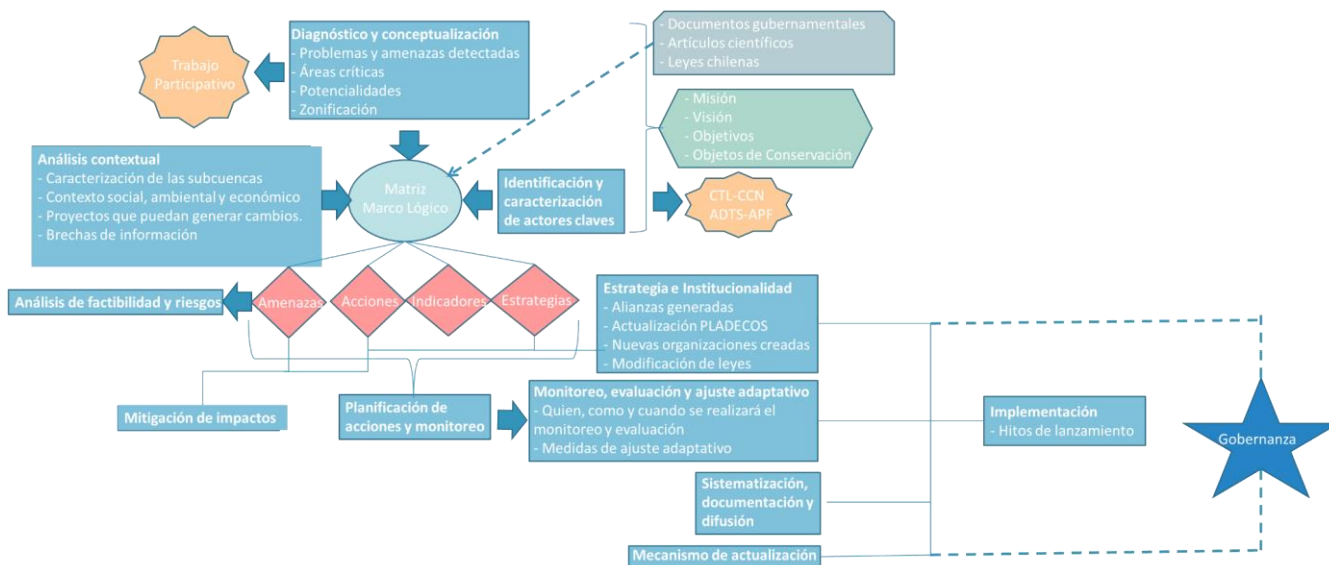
Trabajo Participativo

Diagnóstico y conceptualización
- Problemas y amenazas detectadas
- Áreas críticas
- Potencialidades
- Zonificación

- Documentos gubernamentales
- Artículos científicos
- Leyes chilenas

- Misión
- Visión
- Objetivos
- Objetos de Conservación

Análisis contextual
- Caracterización de las subcuencas
- Contexto social, ambiental y económico
- Proyectos que puedan generar cambios.
- Brechas de información

Matriz Marco Lógico

Identificación y caracterización de actores claves

CTL-CCN
ADTS-APF

Análisis de factibilidad y riesgos

Amenazas

Acciones

Indicadores

Estrategias

Estrategia e Institucionalidad
- Alianzas generadas
- Actualización PLADECOS
- Nuevas organizaciones creadas
- Modificación de leyes

Mitigación de impactos

Planificación de acciones y monitoreo

Monitoreo, evaluación y ajuste adaptativo
- Quien, como y cuando se realizará el monitoreo y evaluación
- Medidas de ajuste adaptativo

Implementación
- Hitos de lanzamiento

Gobernanza

Sistematización, documentación y difusión

Mecanismo de actualización